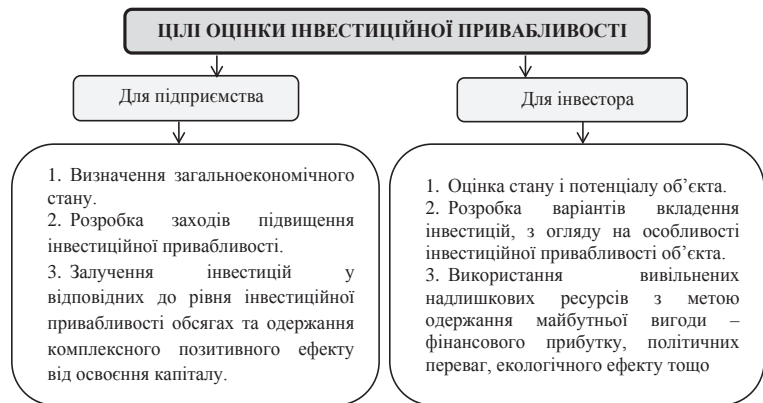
ЦІЛІ ОЦІНКИ ІНВЕСТИЦІЙНОЇ ПРИВАБЛИВОСТІ

Для підприємства

1. Визначення загальноекономічного стану.
2. Розробка заходів підвищення інвестиційної привабливості.
3. Залучення інвестицій у відповідних до рівня інвестиційної привабливості обсягах та одержання комплексного позитивного ефекту від освоєння капіталу.

Для інвестора

1. Оцінка стану і потенціалу об'єкта.
2. Розробка варіантів вкладення інвестицій, з огляду на особливості інвестиційної привабливості об'єкта.
3. Використання вивільнених надлишкових ресурсів з метою одержання майбутньої вигоди – фінансового прибутку, політичних переваг, екологічного ефекту тощо